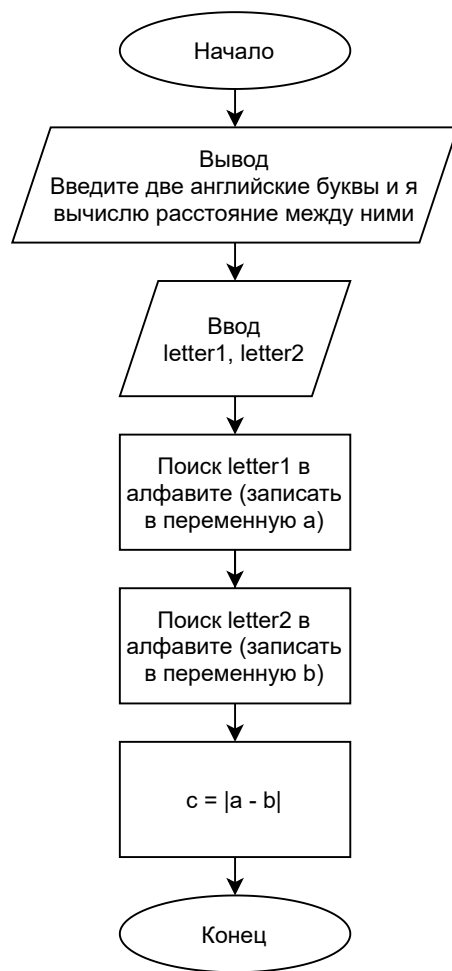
Начало

Вывод
Введите две английские буквы и я вычислю расстояние между ними

Ввод
letter1, letter2

Поиск letter1 в алфавите (записать в переменную a)

Поиск letter2 в алфавите (записать в переменную b)

$c = |a - b|$

Конец